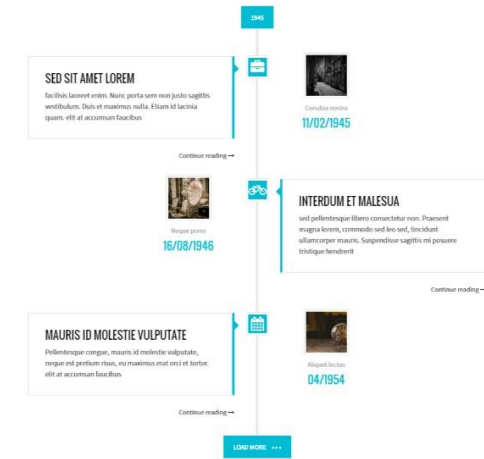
1945

SED SIT AMET LOREM

facilisis laoreet enim. Nunc porta sem non justo sagittis vestibulum. Duis et maximus nulla. Etiam id lacinia quam. elit at accumsan faucibus

Continue reading →

Conubia nostra

11/02/1945

Neque porro

16/08/1946

INTERDUM ET MALESUA

sed pellentesque libero consectetur non. Praesent magna lorem, commodo sed leo sed, tincidunt ullamcorper mauris. Suspendisse sagittis mi posuere tristique hendrerit

Continue reading →

MAURIS ID MOLESTIE VULPUTATE

Pellentesque congue, mauris id molestie vulputate, neque est pretium risus, eu maximus erat orci et tortor. elit at accumsan faucibus

Continue reading →

Aliquet lectus

04/1954

LOAD MORE •••